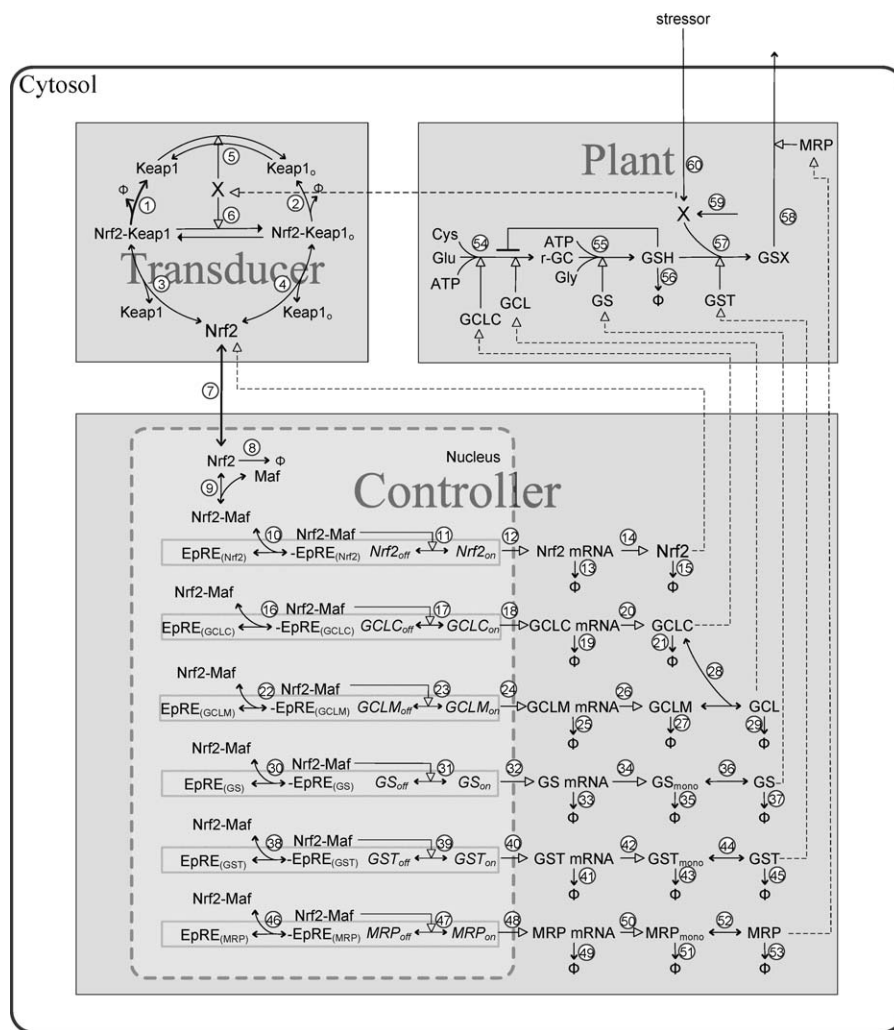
stressor

Cytosol

Keap1
5
Keap1$_o$
Φ
X
Φ
1
2
6
Nrf2-Keap1
Nrf2-Keap1$_o$
Transducer
3
4
Keap1
Keap1$_o$
Nrf2

Plant
60
MRP
59
X
58
Cys
54
ATP
55
57
Glu
r-GC
GSH
GSX
Gly
ATP
56
GCL
GS
Φ
GST
GCLC

7

Nucleus
Nrf2
8
Φ
9
Maf
Controller
Nrf2-Maf
10
Nrf2-Maf
11
12
14
EpRE$_{(Nrf2)}$
-EpRE$_{(Nrf2)}$
$Nrf2_{off}$
$Nrf2_{on}$
Nrf2 mRNA
Nrf2
13
15
Φ
Φ

Nrf2-Maf
16
Nrf2-Maf
17
18
20
EpRE$_{(GCLC)}$
-EpRE$_{(GCLC)}$
$GCLC_{off}$
$GCLC_{on}$
GCLC mRNA
GCLC
19
21
Φ
Φ
28

Nrf2-Maf
22
Nrf2-Maf
23
24
26
EpRE$_{(GCLM)}$
-EpRE$_{(GCLM)}$
$GCLM_{off}$
$GCLM_{on}$
GCLM mRNA
GCLM
GCL
25
27
29
Φ
Φ
Φ

Nrf2-Maf
30
Nrf2-Maf
31
32
34
36
EpRE$_{(GS)}$
-EpRE$_{(GS)}$
$GS_{off}$
$GS_{on}$
GS mRNA
GS$_{mono}$
GS
33
35
37
Φ
Φ
Φ

Nrf2-Maf
38
Nrf2-Maf
39
40
42
44
EpRE$_{(GST)}$
-EpRE$_{(GST)}$
$GST_{off}$
$GST_{on}$
GST mRNA
GST$_{mono}$
GST
41
43
45
Φ
Φ
Φ

Nrf2-Maf
46
Nrf2-Maf
47
48
50
52
EpRE$_{(MRP)}$
-EpRE$_{(MRP)}$
$MRP_{off}$
$MRP_{on}$
MRP mRNA
MRP$_{mono}$
MRP
49
51
53
Φ
Φ
Φ